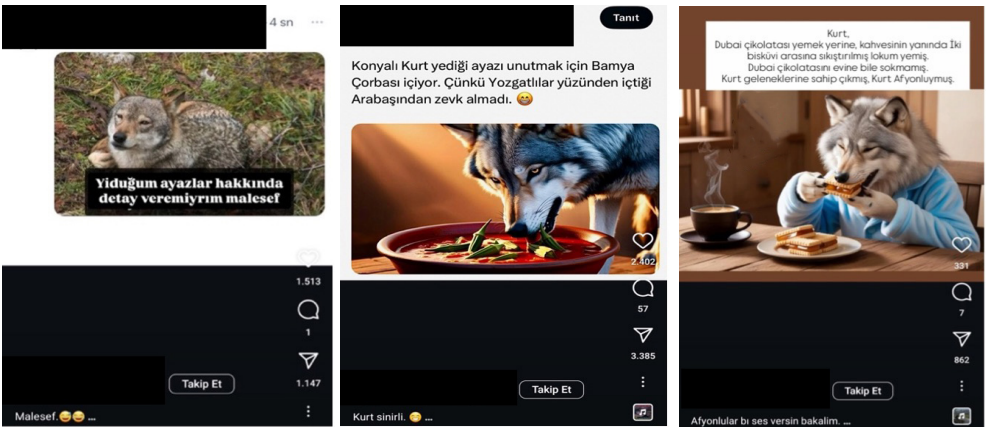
4 sn

Yiduğum ayazlar hakkında detay veremiyrım malesef

1.513
1
1.147

Takip Et

Malesef 😂😂 ...

Tanıt

Konyalı Kurt yediği ayazı unutmak için Bamya Çorbası içiyor. Çünkü Yozgatlılar yüzünden içtiği Arabaşından zevk almadı. 😁

2.402
57
3.385

Takip Et

Kurt sinirli. 😁 ...

Kurt,
Dubai çikolatası yemek yerine, kahvesinin yanında İki bisküvi arasına sıkıştırılmış lokum yemiş.
Dubai çikolatasını evine bile sokmamış.
Kurt geleneklerine sahip çıkmış, Kurt Afyonluymuş.

331
7
862

Takip Et

Afyonlular bı ses versin bakalım. ...